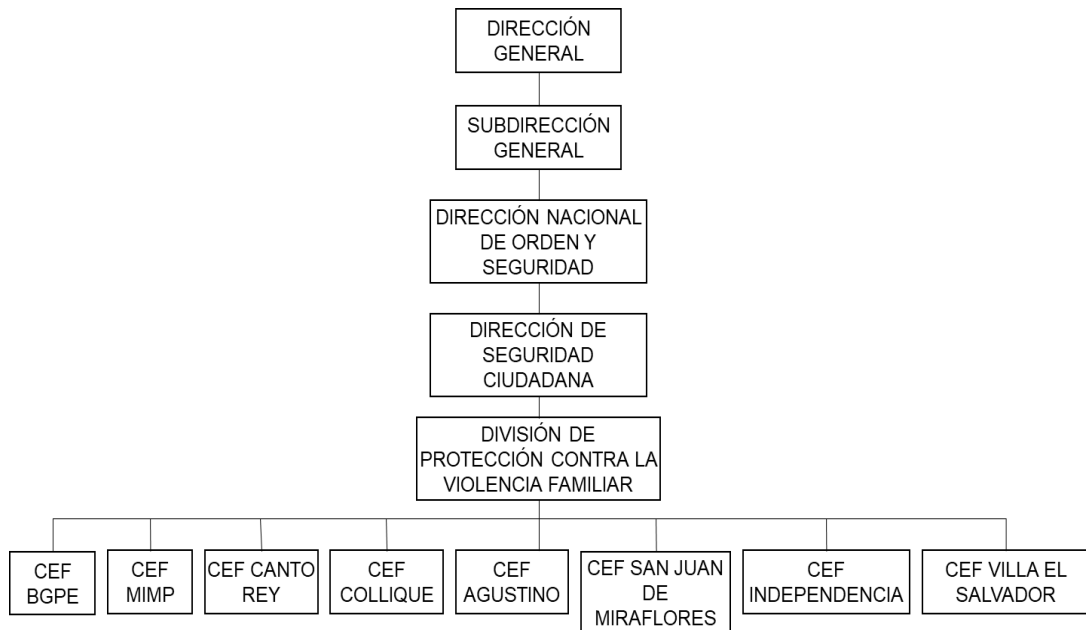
DIRECCIÓN GENERAL

SUBDIRECCIÓN GENERAL

DIRECCIÓN NACIONAL DE ORDEN Y SEGURIDAD

DIRECCIÓN DE SEGURIDAD CIUDADANA

DIVISIÓN DE PROTECCIÓN CONTRA LA VIOLENCIA FAMILIAR

CEF BGPE

CEF MIMP

CEF CANTO REY

CEF COLLIQUE

CEF AGUSTINO

CEF SAN JUAN DE MIRAFLORES

CEF INDEPENDENCIA

CEF VILLA EL SALVADOR